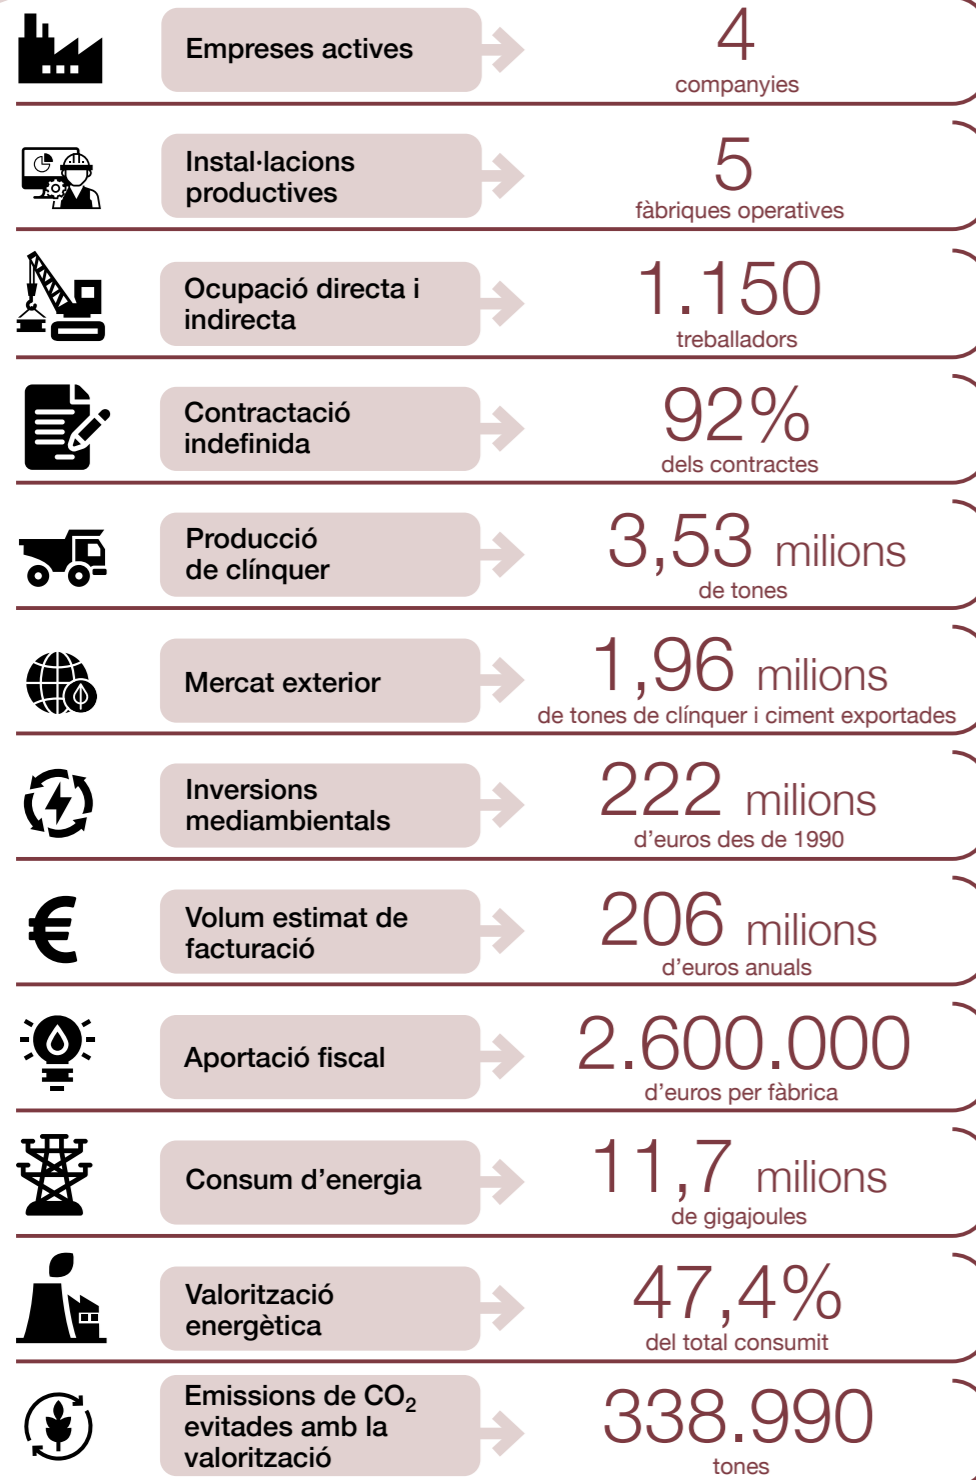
Empreses actives
4
companyies

Instal·lacions productives
5
fàbriques operatives

Ocupació directa i indirecta
1.150
treballadors

Contractació indefinida
92%
dels contractes

Producció de clínquer
3,53 milions
de tones

Mercat exterior
1,96 milions
de tones de clínquer i ciment exportades

Inversions mediambientals
222 milions
d'euros des de 1990

Volum estimat de facturació
206 milions
d'euros anuals

Aportació fiscal
2.600.000
d'euros per fàbrica

Consum d'energia
11,7 milions
de gigajoules

Valorització energètica
47,4%
del total consumit

Emissions de $CO_2$ evitades amb la valorització
338.990
tones